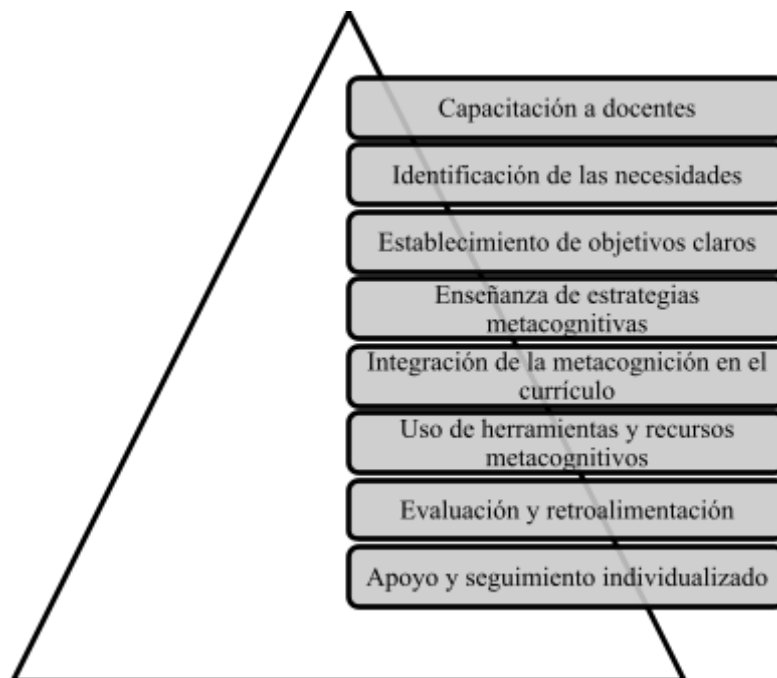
Capacitación a docentes

Identificación de las necesidades

Establecimiento de objetivos claros

Enseñanza de estrategias metacognitivas

Integración de la metacognición en el currículo

Uso de herramientas y recursos metacognitivos

Evaluación y retroalimentación

Apoyo y seguimiento individualizado